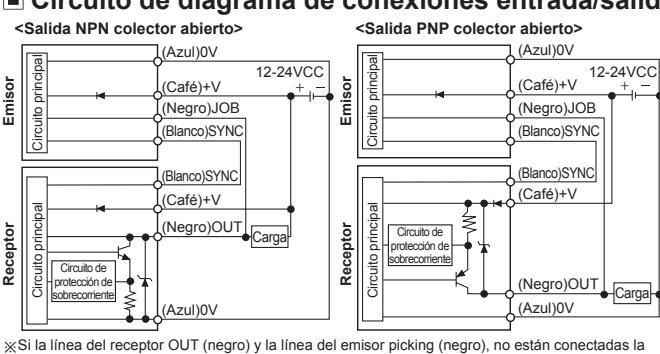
■ Circuito de diagrama de conexiones entrada/salida

<Salida NPN colector abierto>

Emisor

Circuito principal

(Azul)0V

12-24VCC

(Café)+V

(Negro)JOB

(Blanco)SYNC

Receptor

Circuito principal

(Blanco)SYNC

(Café)+V

(Negro)OUT

Carga

Circuito de protección de sobrecorriente

(Azul)0V

<Salida PNP colector abierto>

Emisor

Circuito principal

(Azul)0V

12-24VCC

(Café)+V

(Negro)JOB

(Blanco)SYNC

Receptor

Circuito principal

(Blanco)SYNC

(Café)+V

Circuito de protección de sobrecorriente

(Negro)OUT

Carga

(Azul)0V

※Si la línea del receptor OUT (negro) y la línea del emisor picking (negro), no están conectadas la